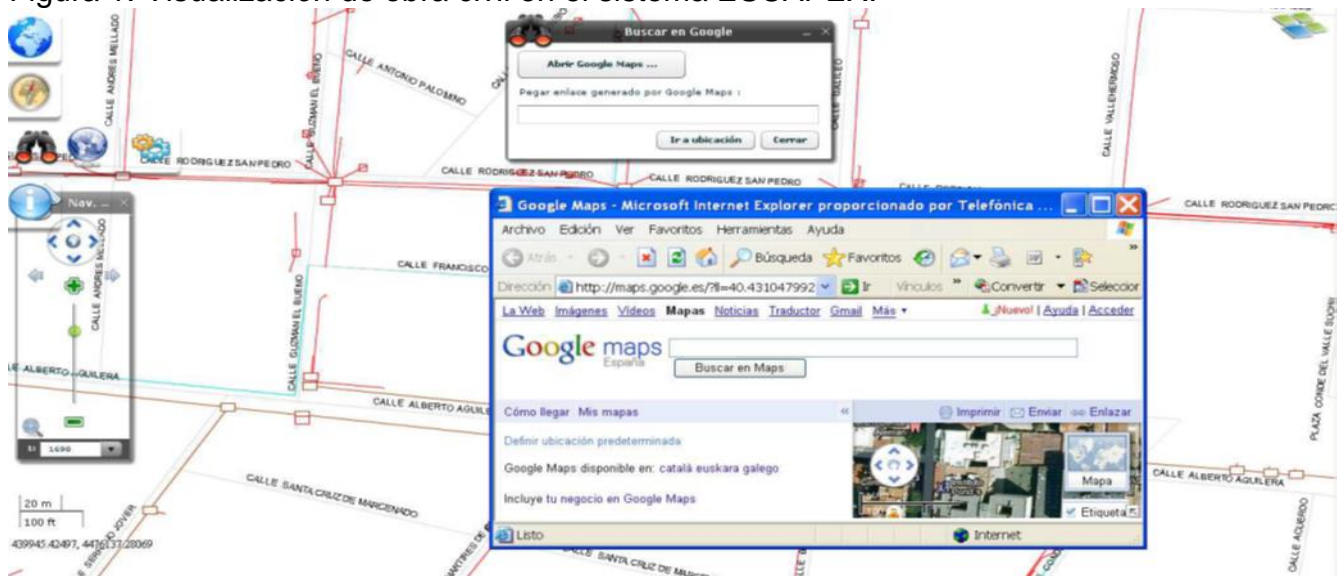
Figura 4. Visualización de obra civil en el sistema LOCALIZA.

Buscar en Google

Abrir Google Maps ...

Pegar enlace generado por Google Maps :

Ir a ubicación

Cerrar

CALLE ANDRES MELLADO

CALLE ANTONIO PALOMINO

CALLE GUZMAN EL BUENO

CALLE VALLEHERMOSO

CALLE RODRIGUEZ SAN PEDRO

CALLE RODRIGUEZ SAN PEDRO

CALLE RODRIGUEZ SAN PEDRO

CALLE RODRIGUEZ SAN PEDRO

Nav.

CALLE FRANCISCO

CALLE ANDRES MELLADO

CALLE GUZMAN EL BUENO

CALLE ALBERTO AGUILERA

CALLE ALBERTO AGUILERA

CALLE ALBERTO AGUILERA

CALLE SANTA CRUZ DE MARCENADO

CALLE SANTA CRUZ DE MARCENADO

PLAZA CONDE DEL VALLE SUCHIL

CALLE AQUERDO

1690

20 m

100 ft

439945.42497, 4476137.28069

Google Maps - Microsoft Internet Explorer proporcionado por Telefónica ...

Archivo Edición Ver Favoritos Herramientas Ayuda

Atrás

Búsqueda Favoritos

Dirección http://maps.google.es/?ll=40.431047992

Ir Vínculos Convertir Seleccionar

La Web Imágenes Videos Mapas Noticias Traductor Gmail Más

¡Nuevo! | Ayuda | Acceder

Google maps España

Buscar en Maps

Cómo llegar Mis mapas

Imprimir Enviar Enlazar

Definir ubicación predeterminada

Google Maps disponible en: català euskara galego

Incluye tu negocio en Google Maps

Mapa

Etiquetas

Listo

Internet